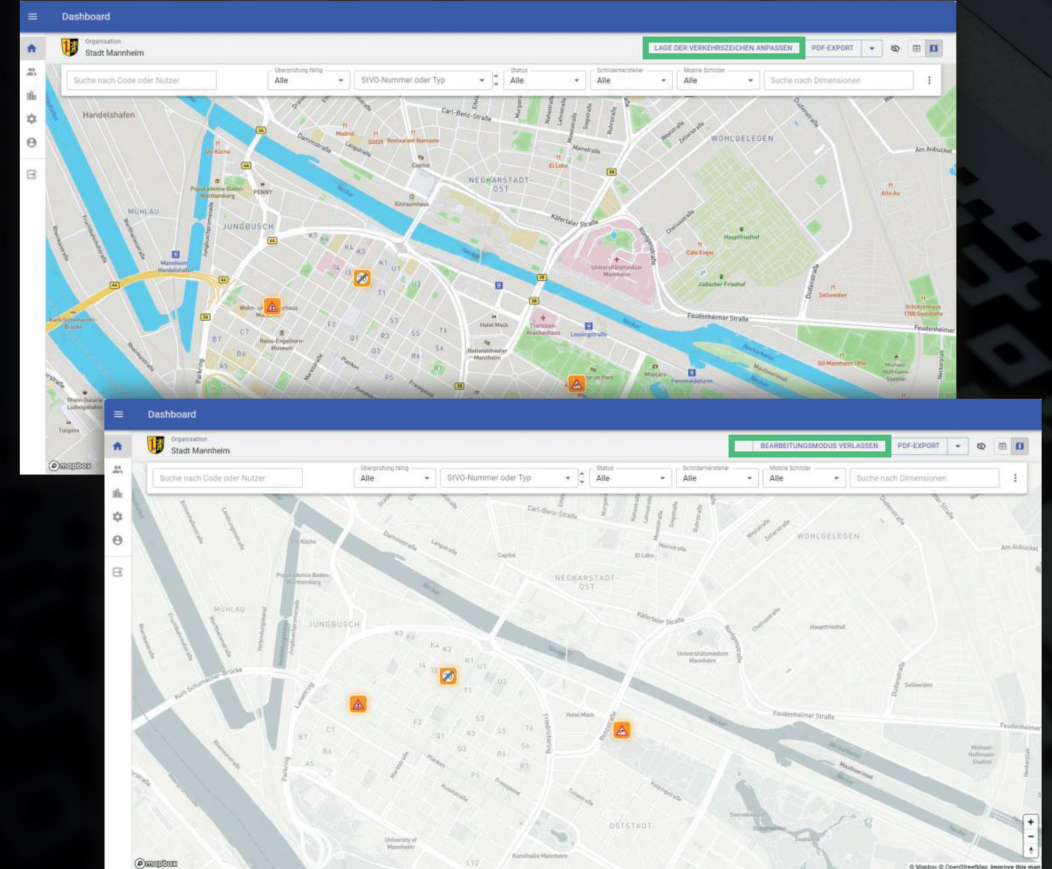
Dashboard

Organisation
Stadt Mannheim

LAGE DER VERKEHRSZEICHEN ANPASSEN
PDF-EXPORT

Suche nach Code oder Nutzer
Überprüfung fällig
Alle
StVO-Nummer oder Typ
Status
Alle
Schilderhersteller
Alle
Mobile Schilder
Alle
Suche nach Dimensionen

Handelshafen
MÜHLAU
JUNGBUSCH
NECKARSTADT-OST
WOHLGELEGEN
Carl-Benz-Straße
Dammstraße
Kätertaler Straße
Feudenheimer Straße
Hauptfriedhof
Jüdischer Friedhof
Universitätsklinikum Mannheim
Hotel Mack
Lessingstraße
Theresien-Krankenhaus
Nationaltheater Mannheim
Popakademie Baden-Württemberg
Reiss-Engelhorn-Museen
Einraumhaus
Capitol
PENNY
Am Aubuckel
K1 K2 K3 K4 U1 T1 U3 S3 S5 T4 T6 R3 S4 F2 Q1 Q3 P5 C7 B7 B6 A5 Q2
Parkring
Kurt-Schumacher-Brücke

Dashboard

Organisation
Stadt Mannheim

BEARBEITUNGSMODUS VERLASSEN
PDF-EXPORT

Suche nach Code oder Nutzer
Überprüfung fällig
Alle
StVO-Nummer oder Typ
Status
Alle
Schilderhersteller
Alle
Mobile Schilder
Alle
Suche nach Dimensionen

MÜHLAU
JUNGBUSCH
NECKARSTADT-OST
WOHLGELEGEN
OSTSTADT
Carl-Benz-Straße
Kätertaler Straße
Feudenheimer Straße
Hauptfriedhof
Universitätsklinikum Mannheim
Hotel Mack
Popakademie Baden-Württemberg
Capitol
Am Aubuckel
University of Mannheim
Kunsthalle Mannheim
Parkring
Kurt-Schumacher-Brücke
Friedrichsring
Michael-Hoffmann-Stadion

© mapbox
© Mapbox © OpenStreetMap Improve this map